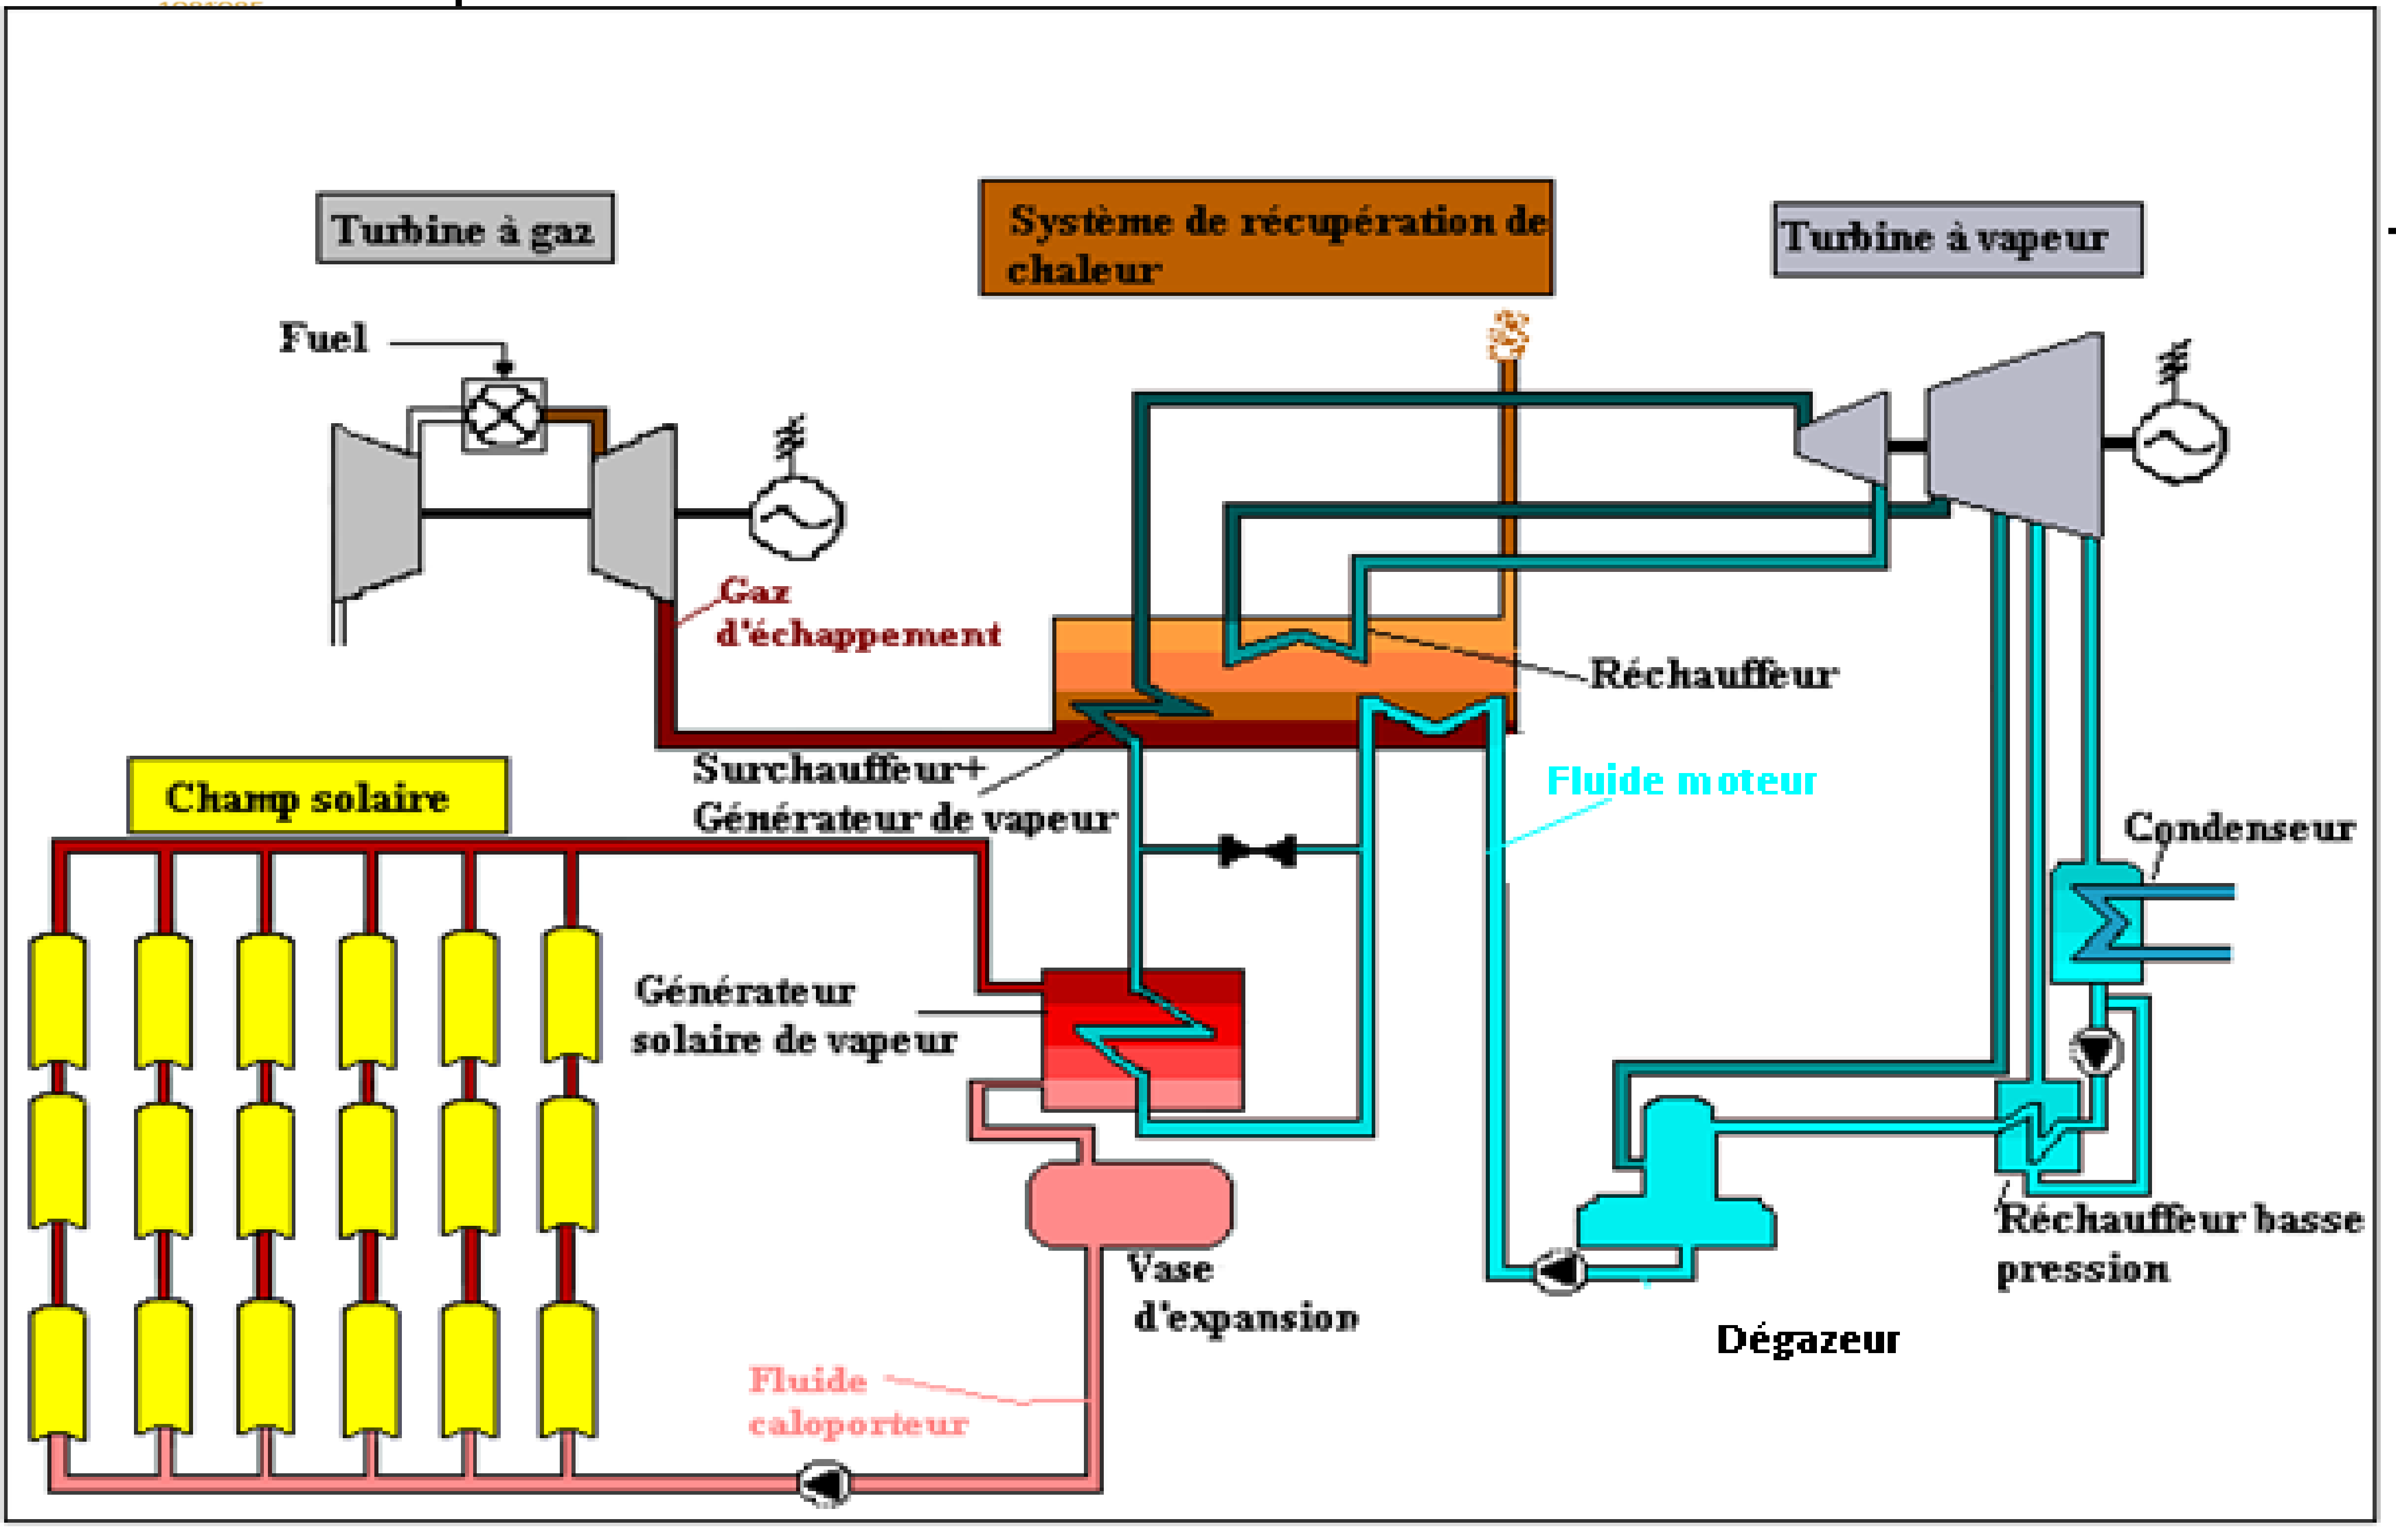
Turbine à gaz

Système de récupération de chaleur

Turbine à vapeur

Fuel

Gaz d'échappement

Réchauffeur

Fluide moteur

Champ solaire

Surchauffeur+ Générateur de vapeur

Condenseur

Générateur solaire de vapeur

Réchauffeur basse pression

Vase d'expansion

Dégazeur

Fluide caloporteur